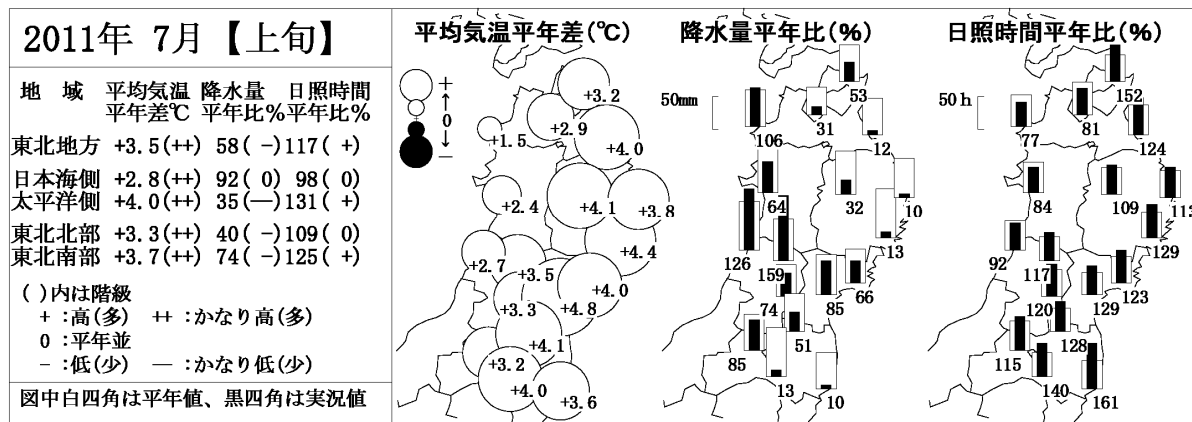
2011年 7月【上旬】

| 地域 | 平均気温平年差℃ | 降水量平年比% | 日照時間平年比% |
|---|---|---|---|
| 東北地方 | +3.5(++) | 58( -) | 117( +) |
| 日本海側 | +2.8(++) | 92( 0) | 98( 0) |
| 太平洋側 | +4.0(++) | 35(—) | 131( +) |
| 東北北部 | +3.3(++) | 40( -) | 109( 0) |
| 東北南部 | +3.7(++) | 74( -) | 125( +) |

( )内は階級
+ :高(多) ++ :かなり高(多)
0 :平年並
- :低(少) — :かなり低(少)

図中白四角は平年値、黒四角は実況値

平均気温平年差(℃)

+ 0 −

+3.2 +1.5 +2.9 +4.0 +2.4 +4.1 +3.8 +4.4 +2.7 +3.5 +4.0 +3.3 +4.8 +4.1 +3.2 +4.0 +3.6

降水量平年比(%)

50mm

53 31 106 12 64 32 10 13 126 159 66 74 85 51 85 13 10

日照時間平年比(%)

50 h

152 77 81 124 84 109 113 129 92 117 123 120 129 128 115 140 161